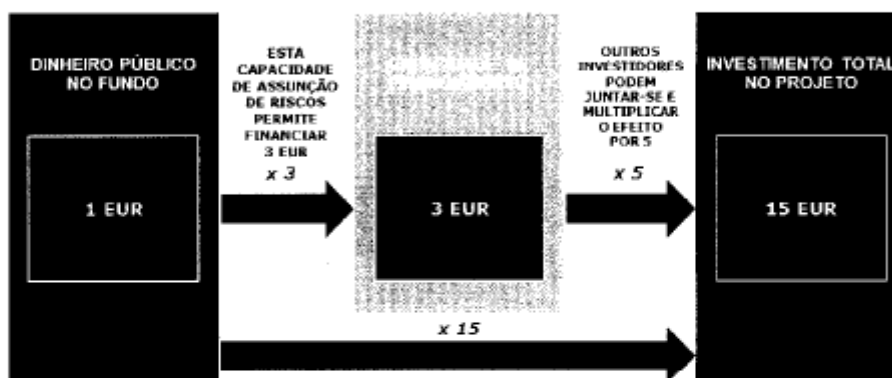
DINHEIRO PÚBLICO NO FUNDO

1 EUR

ESTA CAPACIDADE DE ASSUNÇÃO DE RISCOS PERMITE FINANCIAR 3 EUR

x 3

3 EUR

OUTROS INVESTIDORES PODEM JUNTAR-SE E MULTIPLICAR O EFEITO POR 5

x 5

INVESTIMENTO TOTAL NO PROJETO

15 EUR

x 15